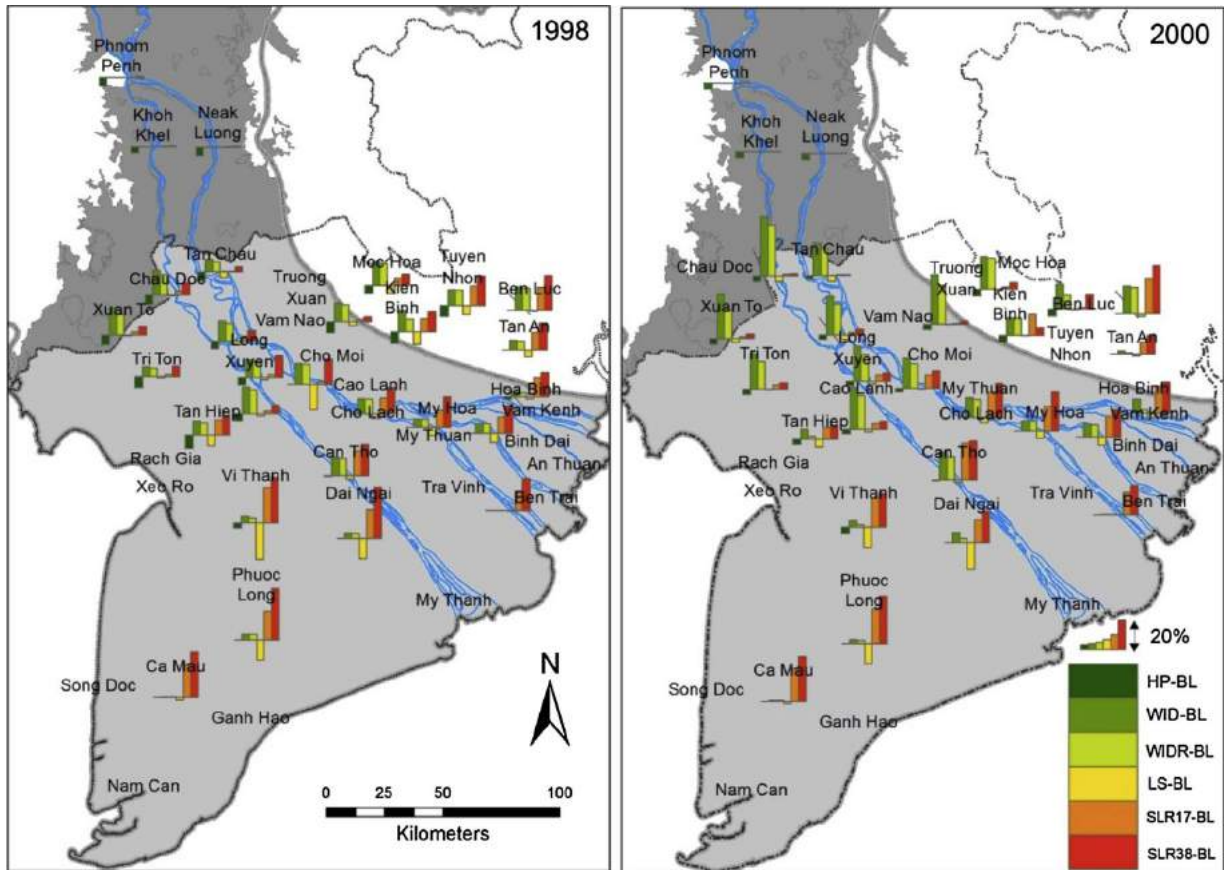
1998

Phnom Penh
Khoh Khel
Neak Luong
Tan Chau
Chau Doc
Truong Xuan
Moc Hoa
Tuyen Nhon
Kien Binh
Ben Luc
Xuan To
Vam Nao
Tan An
Long Xuyen
Tri Ton
Cho Moi
Cao Lanh
Hoa Binh
Cho Lach
My Hoa
Vam Kenh
Tan Hiep
My Thuan
Binh Dai
Rach Gia
Can Tho
An Thuan
Xeo Ro
Vi Thanh
Tra Vinh
Ben Trai
Dai Ngai
Phuoc Long
My Thanh
Ca Mau
Song Doc
Ganh Hao
Nam Can
N
0 25 50 100
Kilometers

2000

Phnom Penh
Khoh Khel
Neak Luong
Chau Doc
Tan Chau
Truong Xuan
Moc Hoa
Kien Binh
Ben Luc
Xuan To
Vam Nao
Tuyen Nhon
Tan An
Long Xuyen
Tri Ton
Cho Moi
Cao Lanh
My Thuan
Hoa Binh
Cho Lach
My Hoa
Vam Kenh
Tan Hiep
Binh Dai
Can Tho
Rach Gia
An Thuan
Xeo Ro
Vi Thanh
Tra Vinh
Ben Trai
Dai Ngai
Phuoc Long
My Thanh
20%
Ca Mau
Song Doc
Ganh Hao
Nam Can
HP-BL
WID-BL
WIDR-BL
LS-BL
SLR17-BL
SLR38-BL